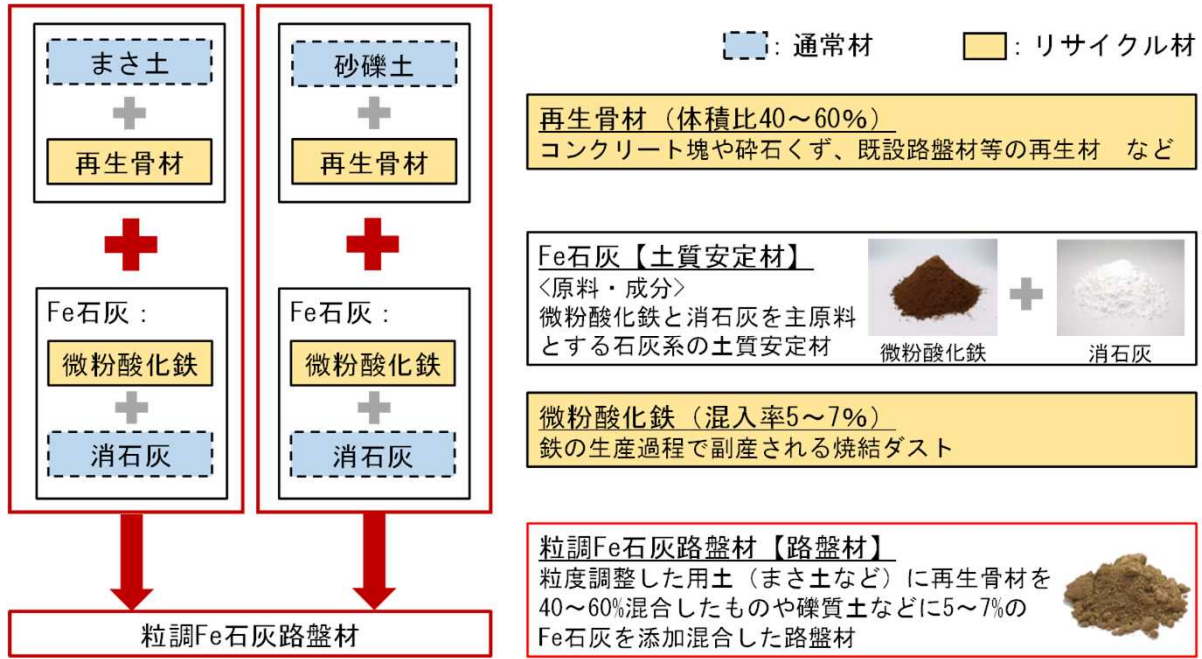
まさ土

再生骨材

Fe石灰：

微粉酸化鉄

消石灰

砂礫土

再生骨材

Fe石灰：

微粉酸化鉄

消石灰

粒調Fe石灰路盤材

：通常材　：リサイクル材

再生骨材（体積比40～60%）
コンクリート塊や砕石くず、既設路盤材等の再生材　など

Fe石灰【土質安定材】
〈原料・成分〉
微粉酸化鉄と消石灰を主原料とする石灰系の土質安定材

微粉酸化鉄

消石灰

微粉酸化鉄（混入率5～7%）
鉄の生産過程で副産される焼結ダスト

粒調Fe石灰路盤材【路盤材】
粒度調整した用土（まさ土など）に再生骨材を40～60%混合したものや礫質土などに5～7%のFe石灰を添加混合した路盤材